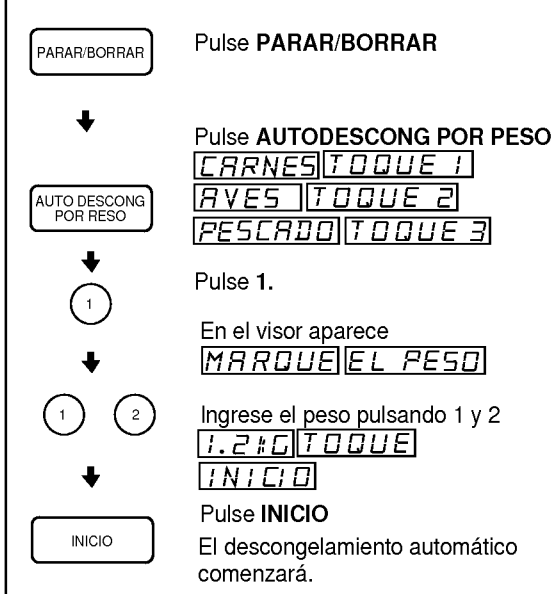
PARAR/BORRAR

Pulse **PARAR/BORRAR**

AUTO DESCONG POR RESO

Pulse **AUTODESCONG POR PESO**

CARNES TOQUE 1
AVES TOQUE 2
PESCADO TOQUE 3

1

Pulse **1.**

En el visor aparece
MARQUE EL PESO

1 2

Ingrese el peso pulsando 1 y 2
1.2 KG TOQUE
INICIO

INICIO

Pulse **INICIO**

El descongelamiento automático comenzará.